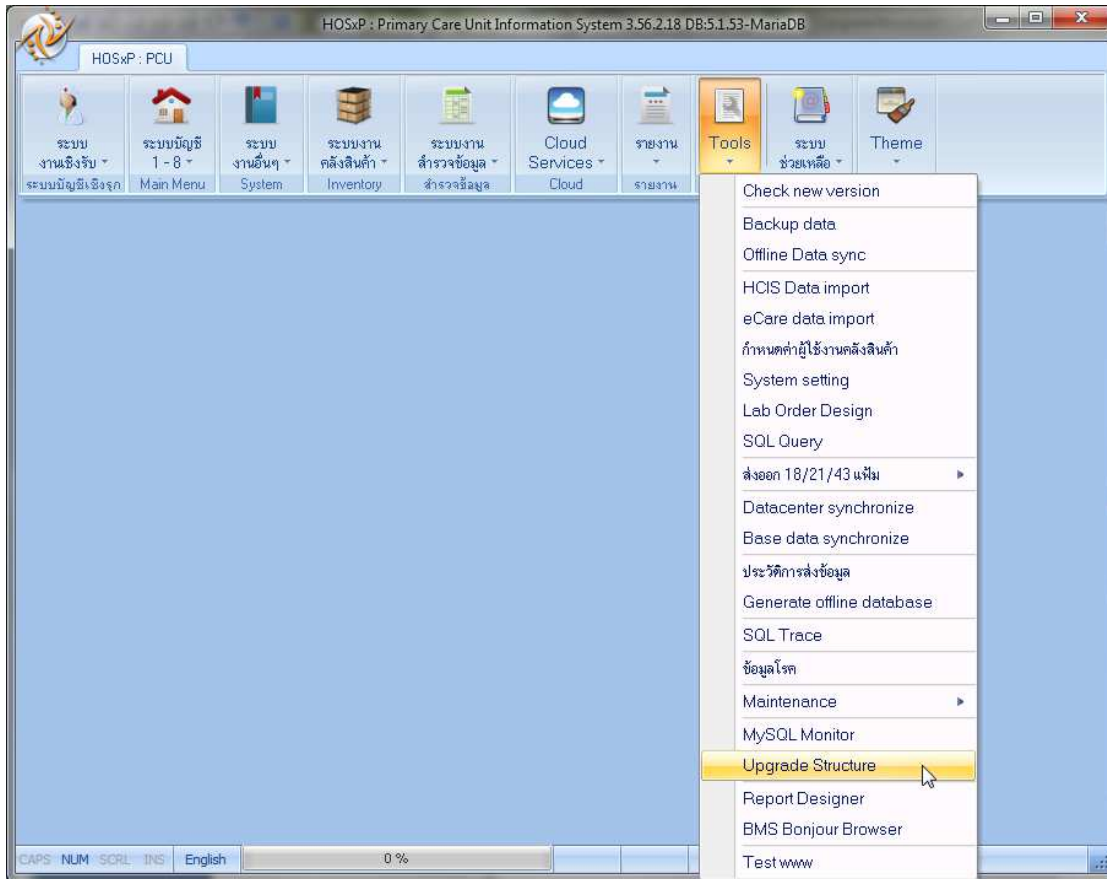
HOSxP : Primary Care Unit Information System 3.56.2.18 DB:5.1.53-MariaDB

HOSxP : PCU

ระบบ งานเชิงรับ
ระบบบัญชีเชิงรุก

ระบบบัญชี 1 - 8
Main Menu

ระบบ งานอื่นๆ
System

ระบบงาน คลังสินค้า
Inventory

ระบบงาน สำรวจข้อมูล
สำรวจข้อมูล

Cloud Services
Cloud

รายงาน
รายงาน

Tools

ระบบ ช่วยเหลือ

Theme

Check new version
Backup data
Offline Data sync
HCIS Data import
eCare data import
กำหนดค่าผู้ใช้งานคลังสินค้า
System setting
Lab Order Design
SQL Query
ส่งออก 18/21/43 แฟ้ม
Datacenter synchronize
Base data synchronize
ประวัติการส่งข้อมูล
Generate offline database
SQL Trace
ข้อมูลโรค
Maintenance
MySQL Monitor
Upgrade Structure
Report Designer
BMS Bonjour Browser
Test www

CAPS NUM SCRL INS English 0 %